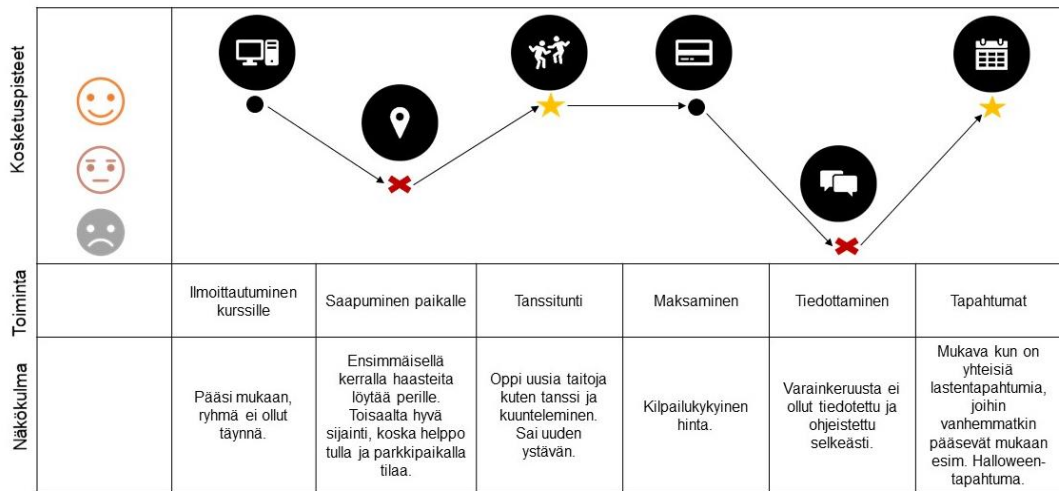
Kosketuspisteet

| | Ilmoittautuminen kurssille | Saapuminen paikalle | Tanssitunti | Maksaminen | Tiedottaminen | Tapahtumat |
|---|---|---|---|---|---|---|
| Toiminta | Ilmoittautuminen kurssille | Saapuminen paikalle | Tanssitunti | Maksaminen | Tiedottaminen | Tapahtumat |
| Näkökulma | Pääsi mukaan, ryhmä ei ollut täynnä. | Ensimmäisellä kerralla haasteita löytää perille. Toisaalta hyvä sijainti, koska helppo tulla ja parkkipaikalla tilaa. | Oppi uusia taitoja kuten tanssi ja kuunteleminen. Sai uuden ystävän. | Kilpailukykyinen hinta. | Varainkeruusta ei ollut tiedotettu ja ohjeistettu selkeästi. | Mukava kun on yhteisiä lastentapahtumia, joihin vanhemmatkin pääsevät mukaan esim. Halloween-tapahtuma. |